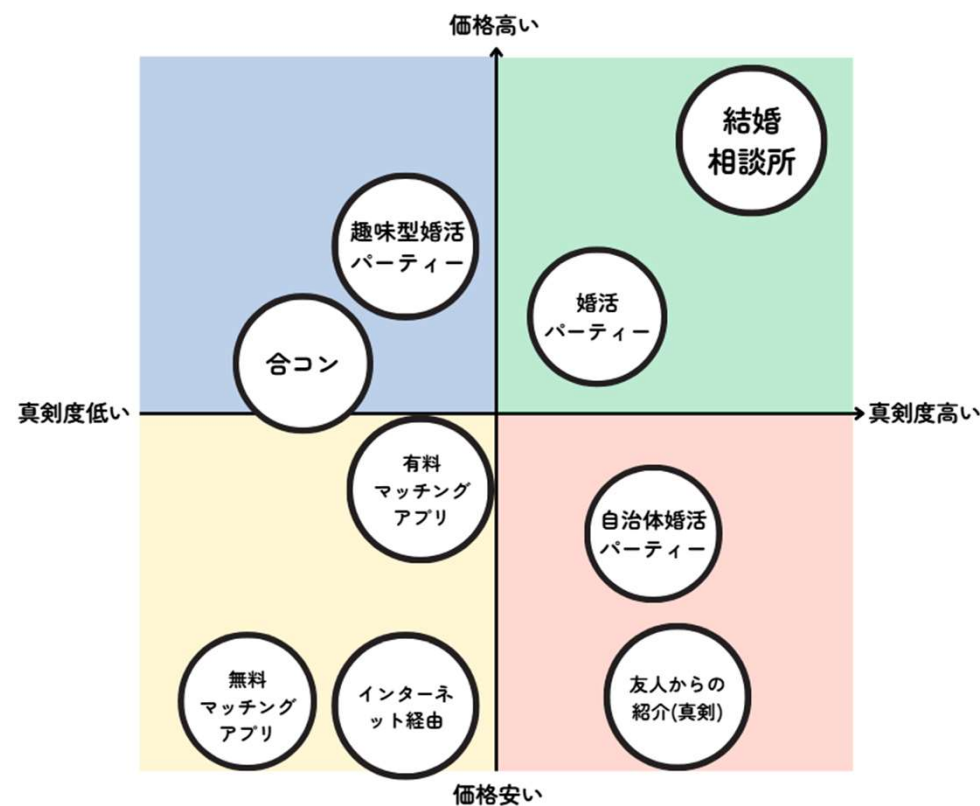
価格高い

結婚
相談所

趣味型婚活
パーティー

婚活
パーティー

合コン

真剣度低い

真剣度高い

有料
マッチング
アプリ

自治体婚活
パーティー

無料
マッチング
アプリ

インターネット経由

友人からの
紹介(真剣)

価格安い